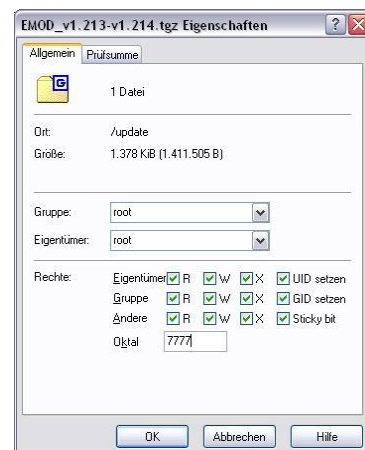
EMOD_v1.213-v1.214.tgz Eigenschaften

Allgemein | Prüfsumme

1 Datei

Ort: /update

Größe: 1.378 KiB (1.411.505 B)

Gruppe: root

Eigentümer: root

Rechte:

| | | | | |
|---|---|---|---|---|
| Eigentümer | R | W | X | UID setzen |
| Gruppe | R | W | X | GID setzen |
| Andere | R | W | X | Sticky bit |

Oktal 7777

OK | Abbrechen | Hilfe